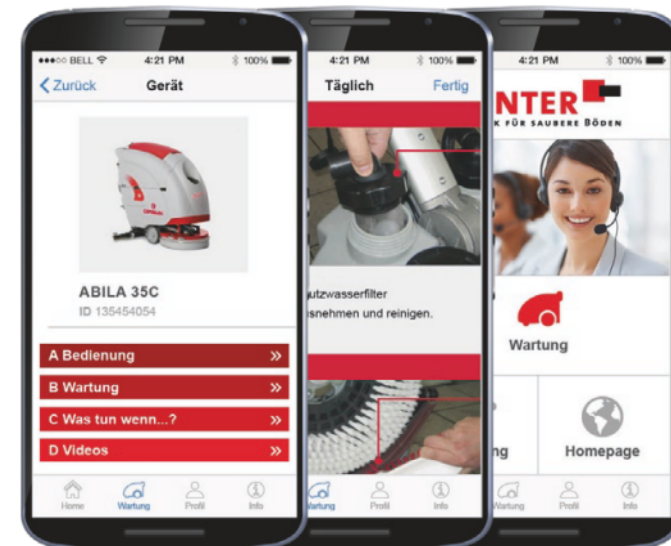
●●●○○ BELL 4:21 PM 100%
Zurück Gerät

ABILA 35C
ID 135454054

A Bedienung »
B Wartung »
C Was tun wenn...? »
D Videos »

Home Wartung Profil Info

4:21 PM 100%
Täglich Fertig

utzwasserfilter
snehmen und reinigen.

Wartung Profil Info

4:21 PM 100%
NTER
K FÜR SAUBERE BÖDEN

Wartung

ng Homepage

Wartung Profil Info